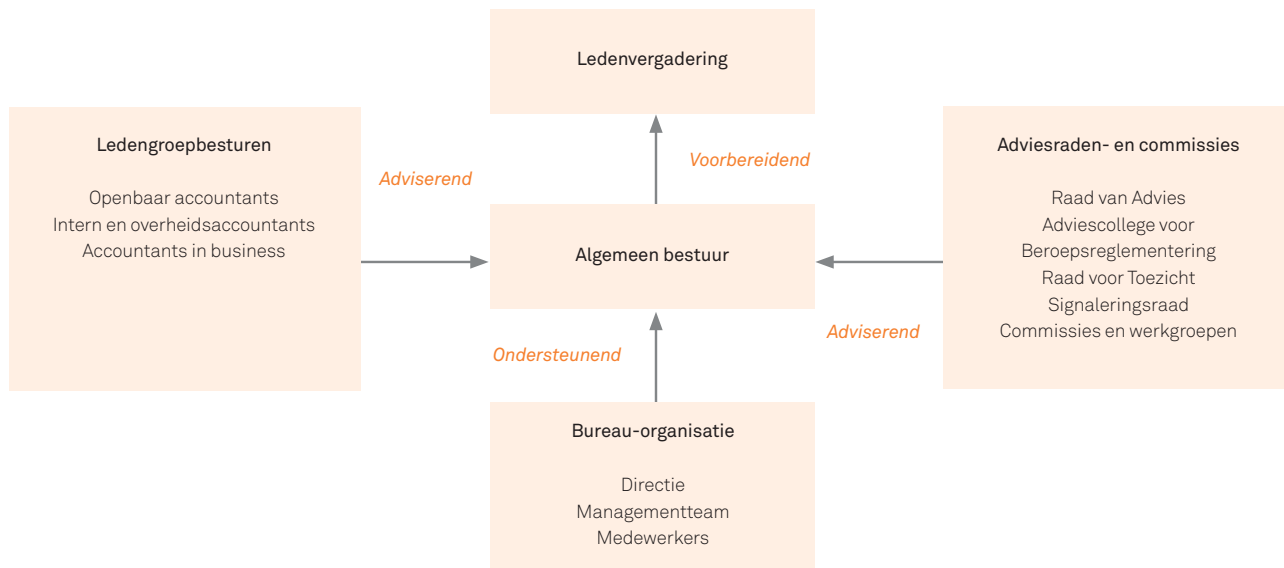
Ledenvergadering

Ledengroepbesturen

Openbaar accountants
Intern en overheidsaccountants
Accountants in business

Adviserend

Voorbereidend

Adviesraden- en commissies

Raad van Advies
Adviescollege voor Beroepsreglementering
Raad voor Toezicht
Signaleringsraad
Commissies en werkgroepen

Algemeen bestuur

Ondersteunend

Adviserend

Bureau-organisatie

Directie
Managementteam
Medewerkers